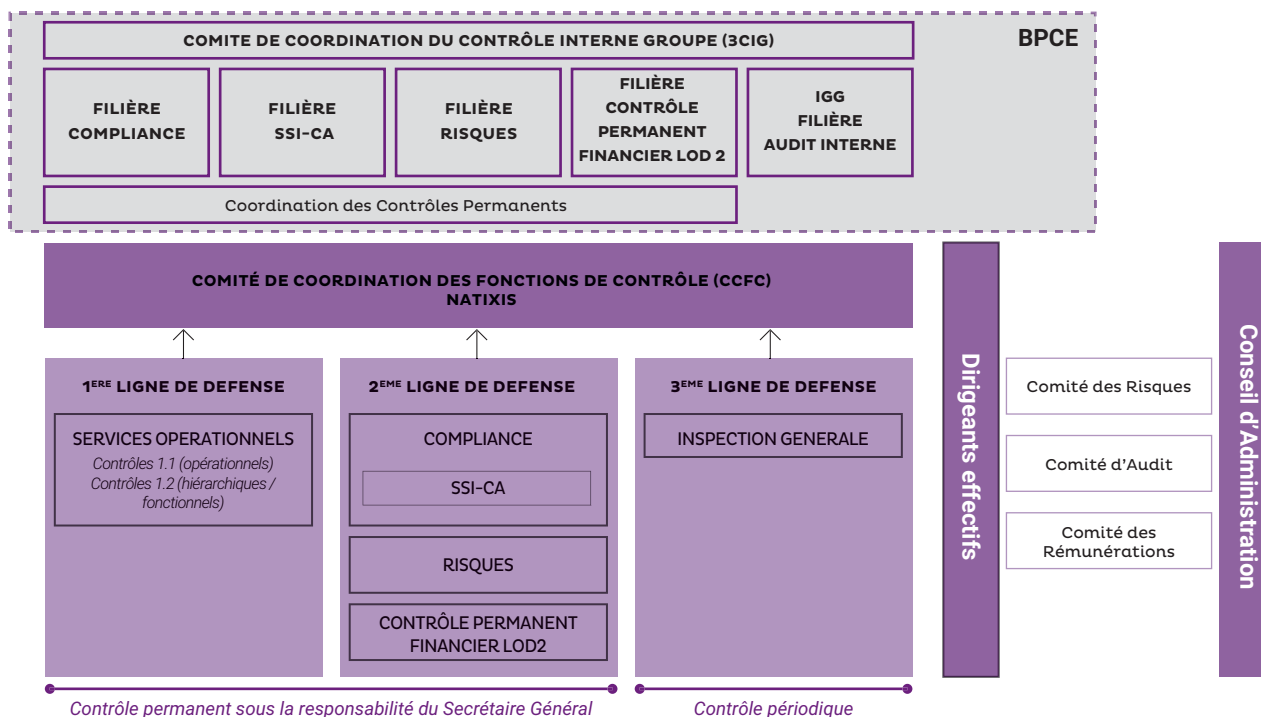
COMITE DE COORDINATION DU CONTRÔLE INTERNE GROUPE (3CIG)

BPCE

FILIÈRE COMPLIANCE

FILIÈRE SSI-CA

FILIÈRE RISQUES

FILIÈRE CONTRÔLE PERMANENT FINANCIER LOD 2

IGG FILIÈRE AUDIT INTERNE

Coordination des Contrôles Permanents

COMITÉ DE COORDINATION DES FONCTIONS DE CONTRÔLE (CCFC) NATIXIS

1$^{ERE}$ LIGNE DE DEFENSE

SERVICES OPERATIONNELS
Contrôles 1.1 (opérationnels)
Contrôles 1.2 (hiérarchiques / fonctionnels)

2$^{EME}$ LIGNE DE DEFENSE

COMPLIANCE

SSI-CA

RISQUES

CONTRÔLE PERMANENT FINANCIER LOD2

3$^{EME}$ LIGNE DE DEFENSE

INSPECTION GENERALE

Dirigeants effectifs

Comité des Risques

Comité d'Audit

Comité des Rémunérations

Conseil d'Administration

Contrôle permanent sous la responsabilité du Secrétaire Général

Contrôle périodique